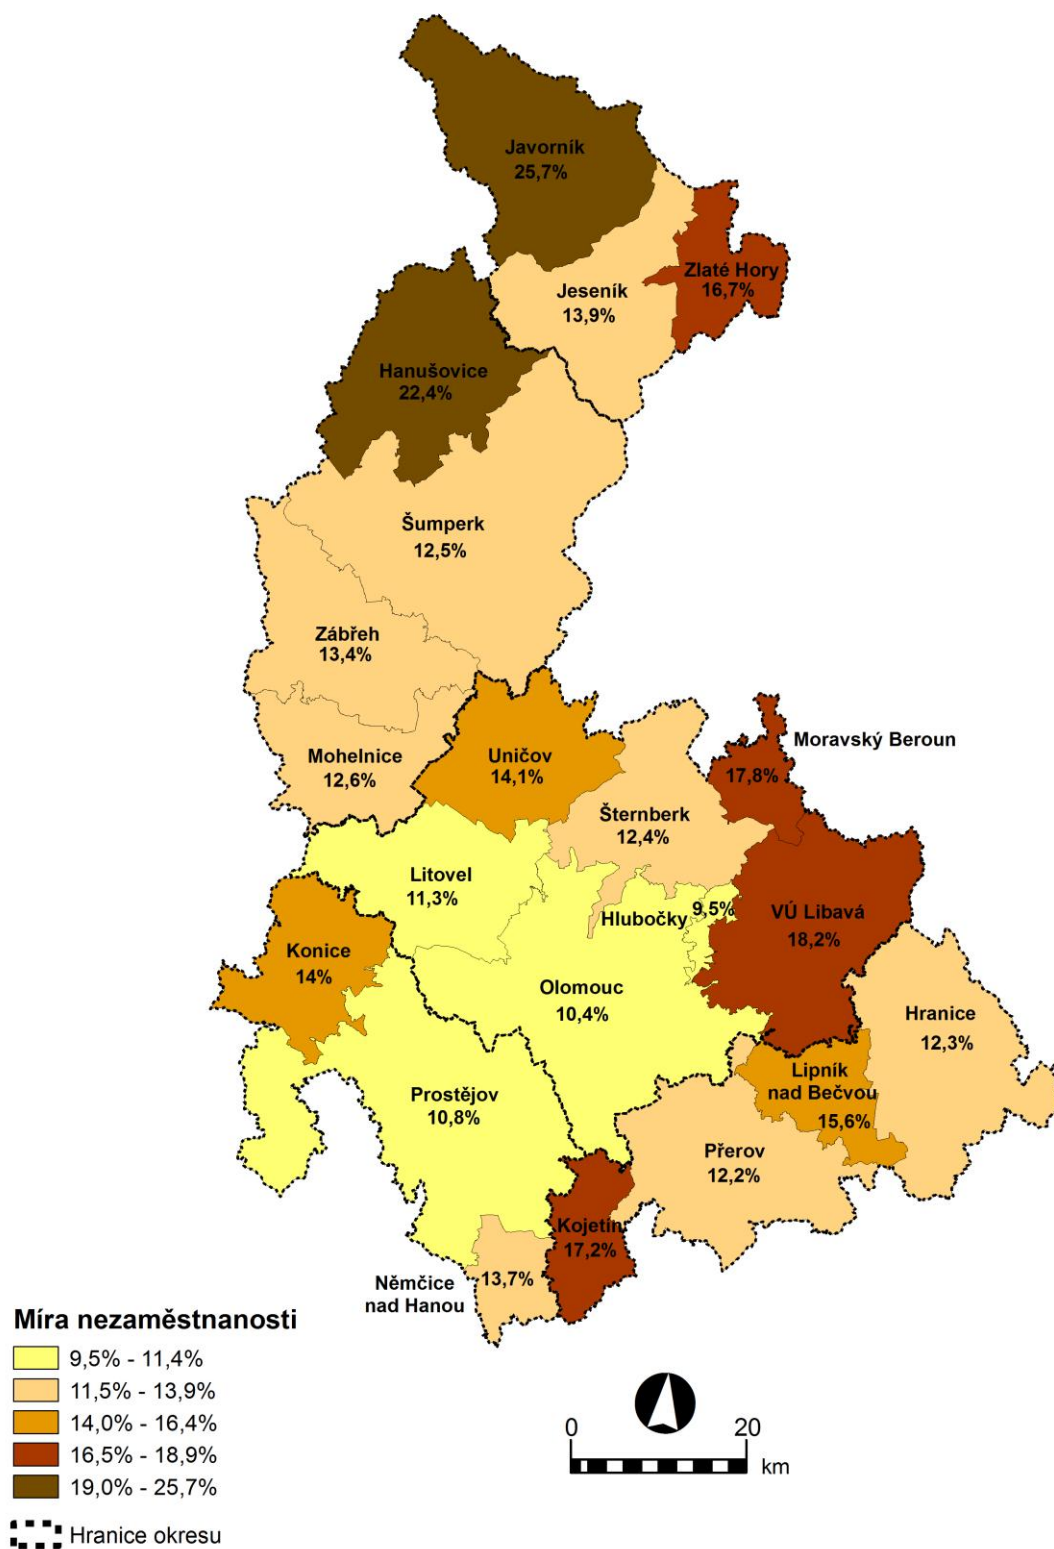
Javorník
25,7%

Zlaté Hory
16,7%

Jeseník
13,9%

Hanušovice
22,4%

Šumperk
12,5%

Zábřeh
13,4%

Mohelnice
12,6%

Uničov
14,1%

Moravský Beroun
17,8%

Šternberk
12,4%

Litovel
11,3%

Hlubočky
9,5%

VÚ Libavá
18,2%

Konice
14%

Olomouc
10,4%

Hranice
12,3%

Lipník nad Bečvou
15,6%

Prostějov
10,8%

Přerov
12,2%

Kojetín
17,2%

Němčice nad Hanou
13,7%

Míra nezaměstnanosti
9,5% - 11,4%
11,5% - 13,9%
14,0% - 16,4%
16,5% - 18,9%
19,0% - 25,7%
Hranice okresu

0
20
km